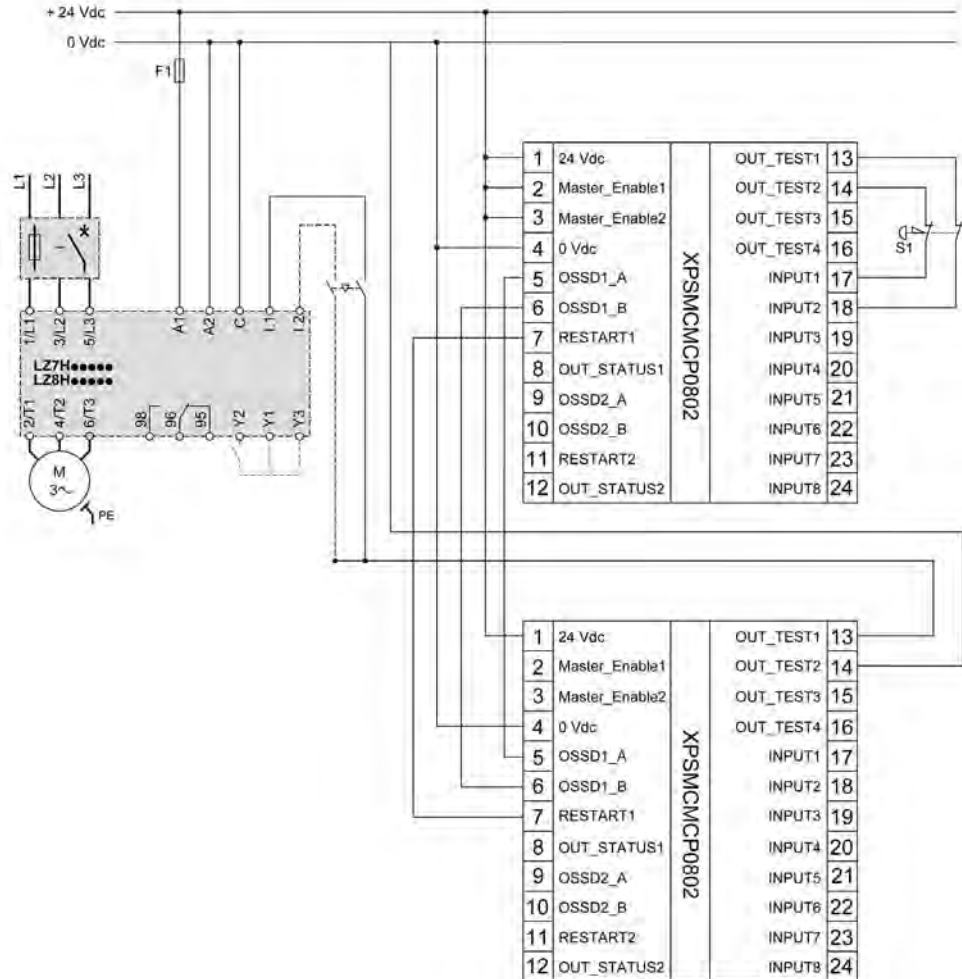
+ 24 Vdc
0 Vdc
F1
L1 L2 L3
1/L1 3/L2 5/L3
A1 A2 C L1 L2
LZ7H●●●●●
LZ8H●●●●●
2/T1 4/T2 6/T3
98 96 95 Y2 Y1 Y3
M
3~
PE

| | | | | |
|---|---|---|---|---|
| 1 | 24 Vdc | XPSMCMCP0802 | OUT_TEST1 | 13 |
| 2 | Master_Enable1 | | OUT_TEST2 | 14 |
| 3 | Master_Enable2 | | OUT_TEST3 | 15 |
| 4 | 0 Vdc | | OUT_TEST4 | 16 |
| 5 | OSSD1_A | | INPUT1 | 17 |
| 6 | OSSD1_B | | INPUT2 | 18 |
| 7 | RESTART1 | | INPUT3 | 19 |
| 8 | OUT_STATUS1 | | INPUT4 | 20 |
| 9 | OSSD2_A | | INPUT5 | 21 |
| 10 | OSSD2_B | | INPUT6 | 22 |
| 11 | RESTART2 | | INPUT7 | 23 |
| 12 | OUT_STATUS2 | | INPUT8 | 24 |

S1

| | | | | |
|---|---|---|---|---|
| 1 | 24 Vdc | XPSMCMCP0802 | OUT_TEST1 | 13 |
| 2 | Master_Enable1 | | OUT_TEST2 | 14 |
| 3 | Master_Enable2 | | OUT_TEST3 | 15 |
| 4 | 0 Vdc | | OUT_TEST4 | 16 |
| 5 | OSSD1_A | | INPUT1 | 17 |
| 6 | OSSD1_B | | INPUT2 | 18 |
| 7 | RESTART1 | | INPUT3 | 19 |
| 8 | OUT_STATUS1 | | INPUT4 | 20 |
| 9 | OSSD2_A | | INPUT5 | 21 |
| 10 | OSSD2_B | | INPUT6 | 22 |
| 11 | RESTART2 | | INPUT7 | 23 |
| 12 | OUT_STATUS2 | | INPUT8 | 24 |